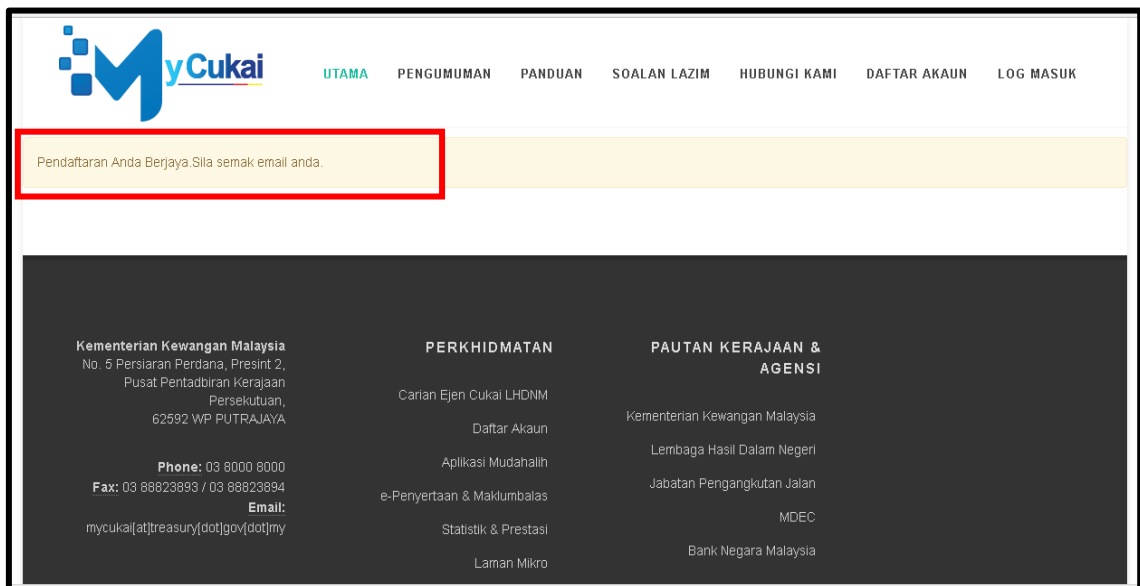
MyCukai

UTAMA PENGUMUMAN PANDUAN SOALAN LAZIM HUBUNGI KAMI DAFTAR AKAUN LOG MASUK

Pendaftaran Anda Berjaya.Sila semak email anda.

Kementerian Kewangan Malaysia
No. 5 Persiaran Perdana, Presint 2, Pusat Pentadbiran Kerajaan Persekutuan, 62592 WP PUTRAJAYA

Phone: 03 8000 8000
Fax: 03 88823893 / 03 88823894
Email:
mycukai[at]treasury[dot]gov[dot]my

PERKHIDMATAN

Carian Ejen Cukai LHDNM
Daftar Akaun
Aplikasi Mudahalih
e-Penyertaan & Maklumbalas
Statistik & Prestasi
Laman Mikro

PAUTAN KERAJAAN & AGENSI

Kementerian Kewangan Malaysia
Lembaga Hasil Dalam Negeri
Jabatan Pengangkutan Jalan
MDEC
Bank Negara Malaysia